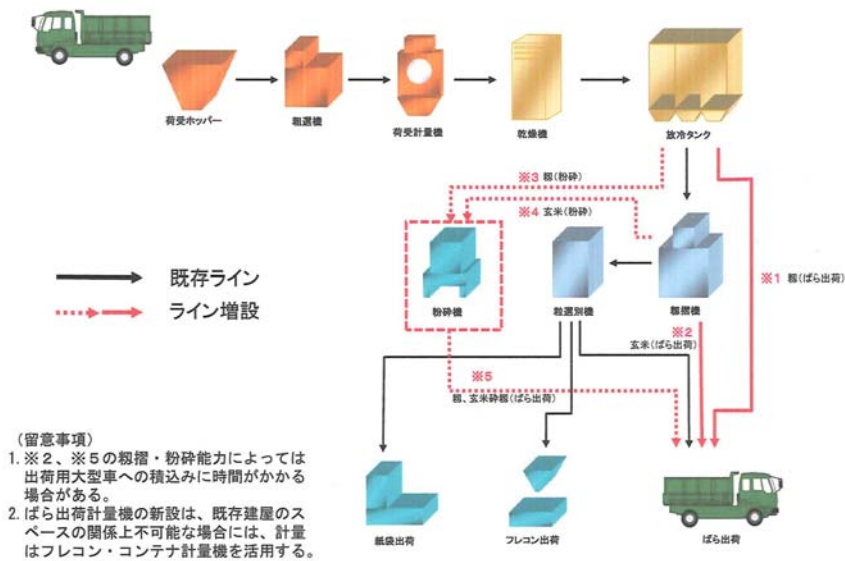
荷受ホッパー

粗選機

荷受計量機

乾燥機

放冷タンク

※3 籾（粉砕）

※4 玄米（粉砕）

粉砕機

粒選別機

籾摺機

※1 籾（ばら出荷）

既存ライン

ライン増設

※2 玄米（ばら出荷）

※5 籾、玄米砕粉（ばら出荷）

（留意事項）
1. ※2、※5の籾摺・粉砕能力によっては出荷用大型車への積込みに時間がかかる場合がある。
2. ばら出荷計量機の新設は、既存建屋のスペースの関係上不可能な場合には、計量はフレコン・コンテナ計量機を活用する。

紙袋出荷

フレコン出荷

ばら出荷